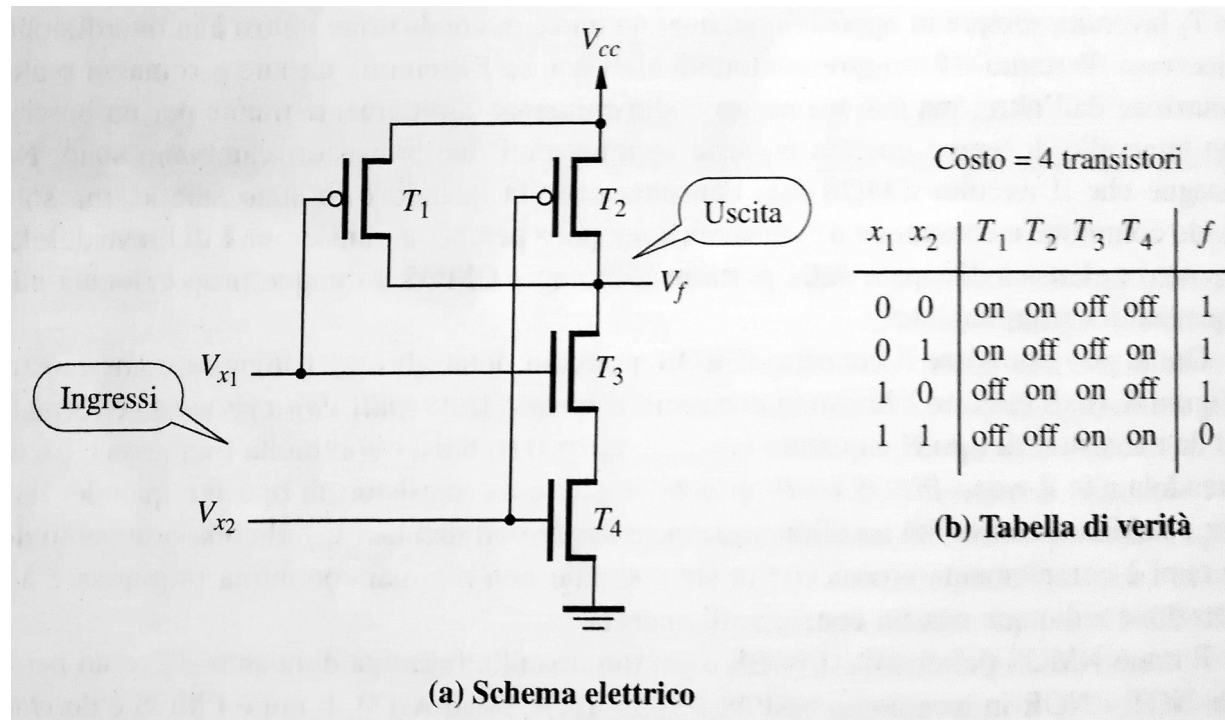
$V_{cc}$

$T_1$

$T_2$

Uscita

$V_f$

$V_{x1}$

Ingressi

$T_3$

$V_{x2}$

$T_4$

(a) Schema elettrico

Costo = 4 transistori

| $x_1$ | $x_2$ | $T_1$ | $T_2$ | $T_3$ | $T_4$ | $f$ |
|---|---|---|---|---|---|---|
| 0 | 0 | on | on | off | off | 1 |
| 0 | 1 | on | off | off | on | 1 |
| 1 | 0 | off | on | on | off | 1 |
| 1 | 1 | off | off | on | on | 0 |

(b) Tabella di verità